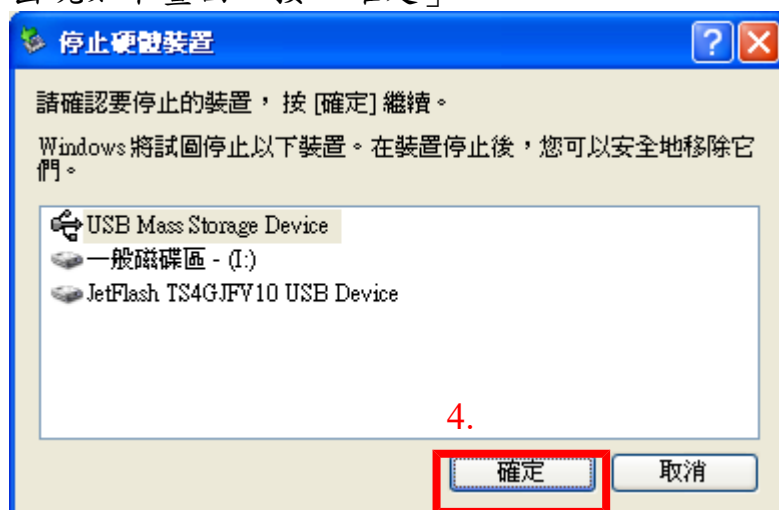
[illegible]

停止硬體裝置

?

請確認要停止的裝置，按 [確定] 繼續。

Windows 將試圖停止以下裝置。在裝置停止後，您可以安全地移除它們。

USB Mass Storage Device
一般磁碟區 - (I:)
JetFlash TS4GJFV10 USB Device

4.

確定

取消